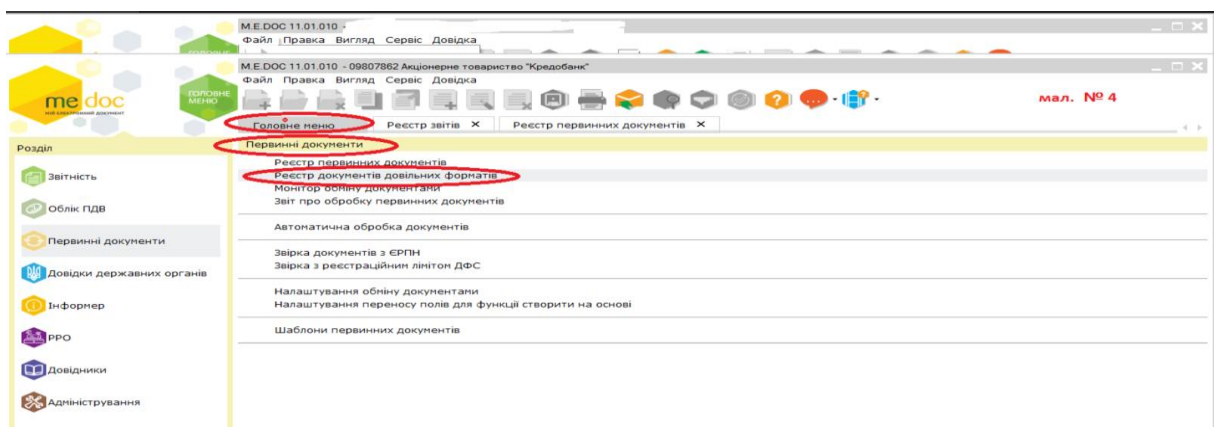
M.E.DOC 11.01.010 -
Файл Правка Вигляд Сервіс Довідка

M.E.DOC 11.01.010 - 09807862 Акціонерне товариство "Кредобанк"
Файл Правка Вигляд Сервіс Довідка

me doc
мій електронний документ
ГОЛОВНЕ МЕНЮ

мал. № 4

Головне меню
Реєстр звітів ✕
Реєстр первинних документів ✕

Розділ
Звітність
Облік ПДВ
Первинні документи
Довідки державних органів
Інформер
РРО
Довідники
Адміністрування

Первинні документи
Реєстр первинних документів
Реєстр документів довільних форматів
Монітор обміну документами
Звіт про обробку первинних документів

Автоматична обробка документів

Звірка документів з ЄРПН
Звірка з реєстраційним лімітом ДФС

Налаштування обміну документами
Налаштування переносу полів для функції створити на основі

Шаблони первинних документів